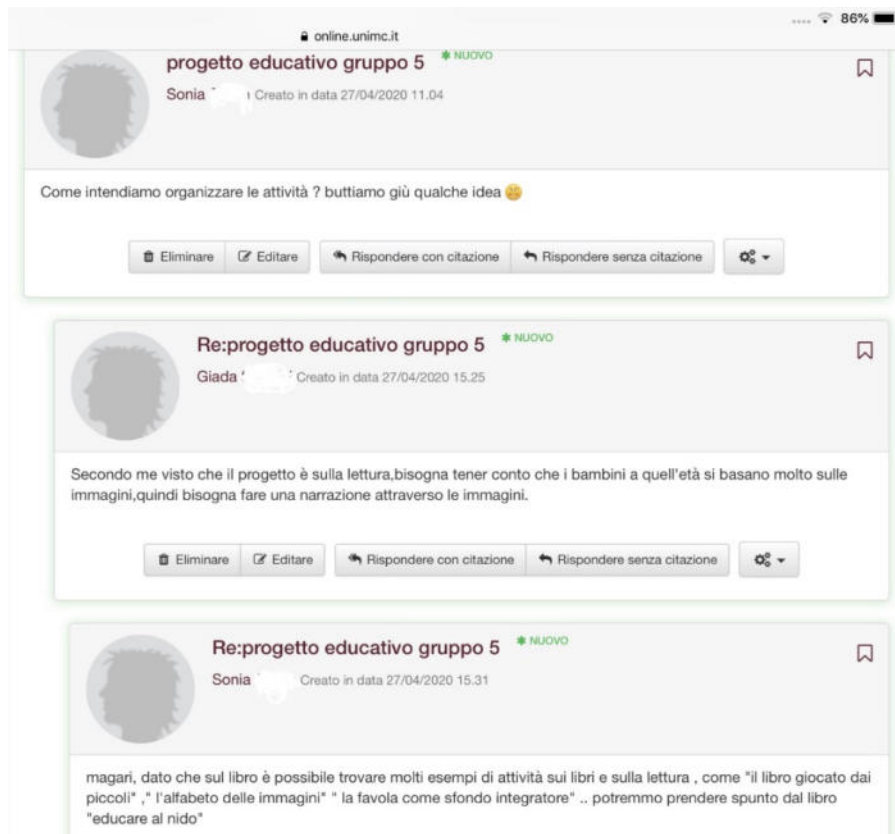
online.unimc.it

86%

progetto educativo gruppo 5 NUOVO

Sonia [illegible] Creato in data 27/04/2020 11.04

Come intendiamo organizzare le attività ? buttiamo giù qualche idea

Eliminare Editare Rispondere con citazione Rispondere senza citazione

Re:progetto educativo gruppo 5 NUOVO

Giada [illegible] Creato in data 27/04/2020 15.25

Secondo me visto che il progetto è sulla lettura,bisogna tener conto che i bambini a quell'età si basano molto sulle immagini,quindi bisogna fare una narrazione attraverso le immagini.

Eliminare Editare Rispondere con citazione Rispondere senza citazione

Re:progetto educativo gruppo 5 NUOVO

Sonia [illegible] Creato in data 27/04/2020 15.31

magari, dato che sul libro è possibile trovare molti esempi di attività sui libri e sulla lettura , come "il libro giocato dai piccoli" ," l'alfabeto delle immagini" " la favola come sfondo integratore" .. potremmo prendere spunto dal libro "educare al nido"